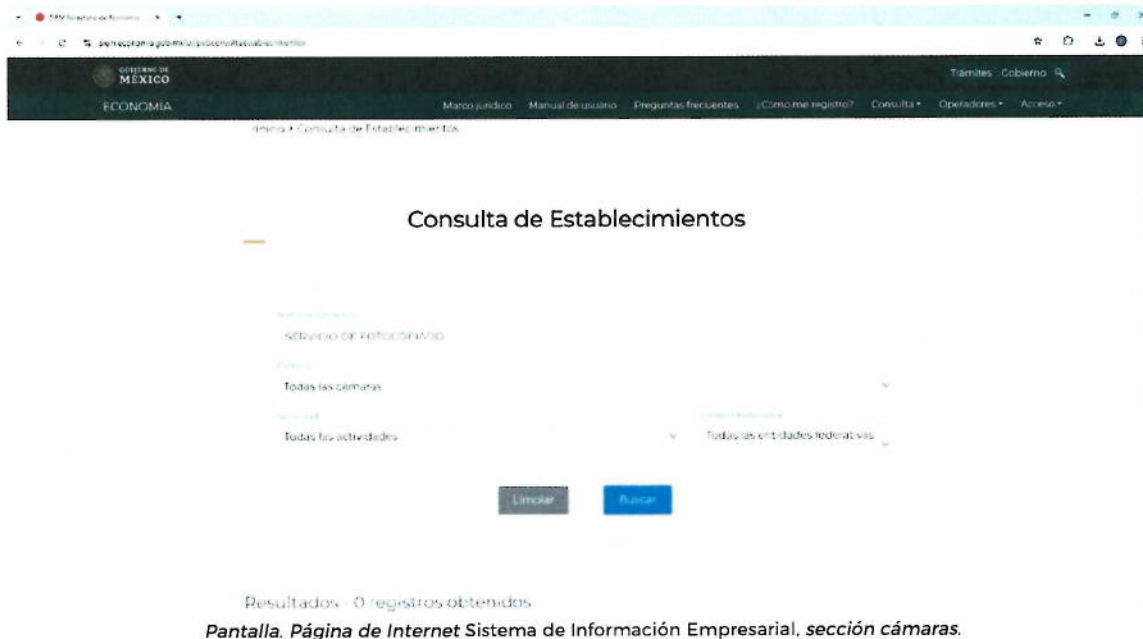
SIEM Secretaría de Economía

siem.economia.gob.mx/ui/pubconsultaestablecimientos

GOBIERNO DE MÉXICO

Trámites Gobierno

ECONOMÍA

Marco jurídico Manual de usuario Preguntas frecuentes ¿Cómo me registro? Consulta Operadores Acceso

Inicio > Consulta de Establecimientos

Consulta de Establecimientos

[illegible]

SERVICIO DE FOTOCOPIADO

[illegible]

Todas las cámaras

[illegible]

Todas las actividades

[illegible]

Todas las entidades federativas

Limpiar

Buscar

Resultados - 0 registros obtenidos

*Pantalla. Página de Internet* Sistema de Información Empresarial, *sección cámaras.*